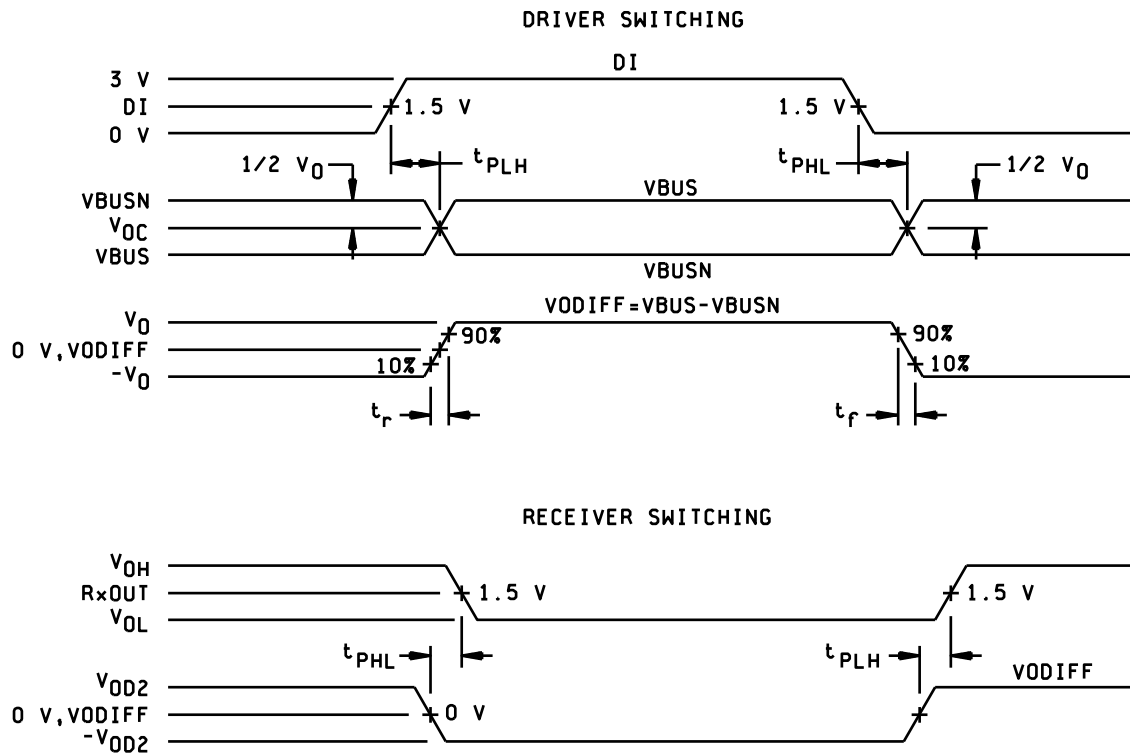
DRIVER SWITCHING

3 V
DI
0 V
DI
1.5 V
1.5 V
$t_{PLH}$
$t_{PHL}$
1/2 $V_O$
1/2 $V_O$
VBUSN
$V_{OC}$
VBUS
VBUS
VBUSN
$V_O$
0 V,VODIFF
$-V_O$
VODIFF=VBUS-VBUSN
90%
10%
90%
10%
$t_r$
$t_f$

RECEIVER SWITCHING

$V_{OH}$
RxOUT
$V_{OL}$
1.5 V
1.5 V
$t_{PHL}$
$t_{PLH}$
$V_{OD2}$
0 V,VODIFF
$-V_{OD2}$
0 V
VODIFF